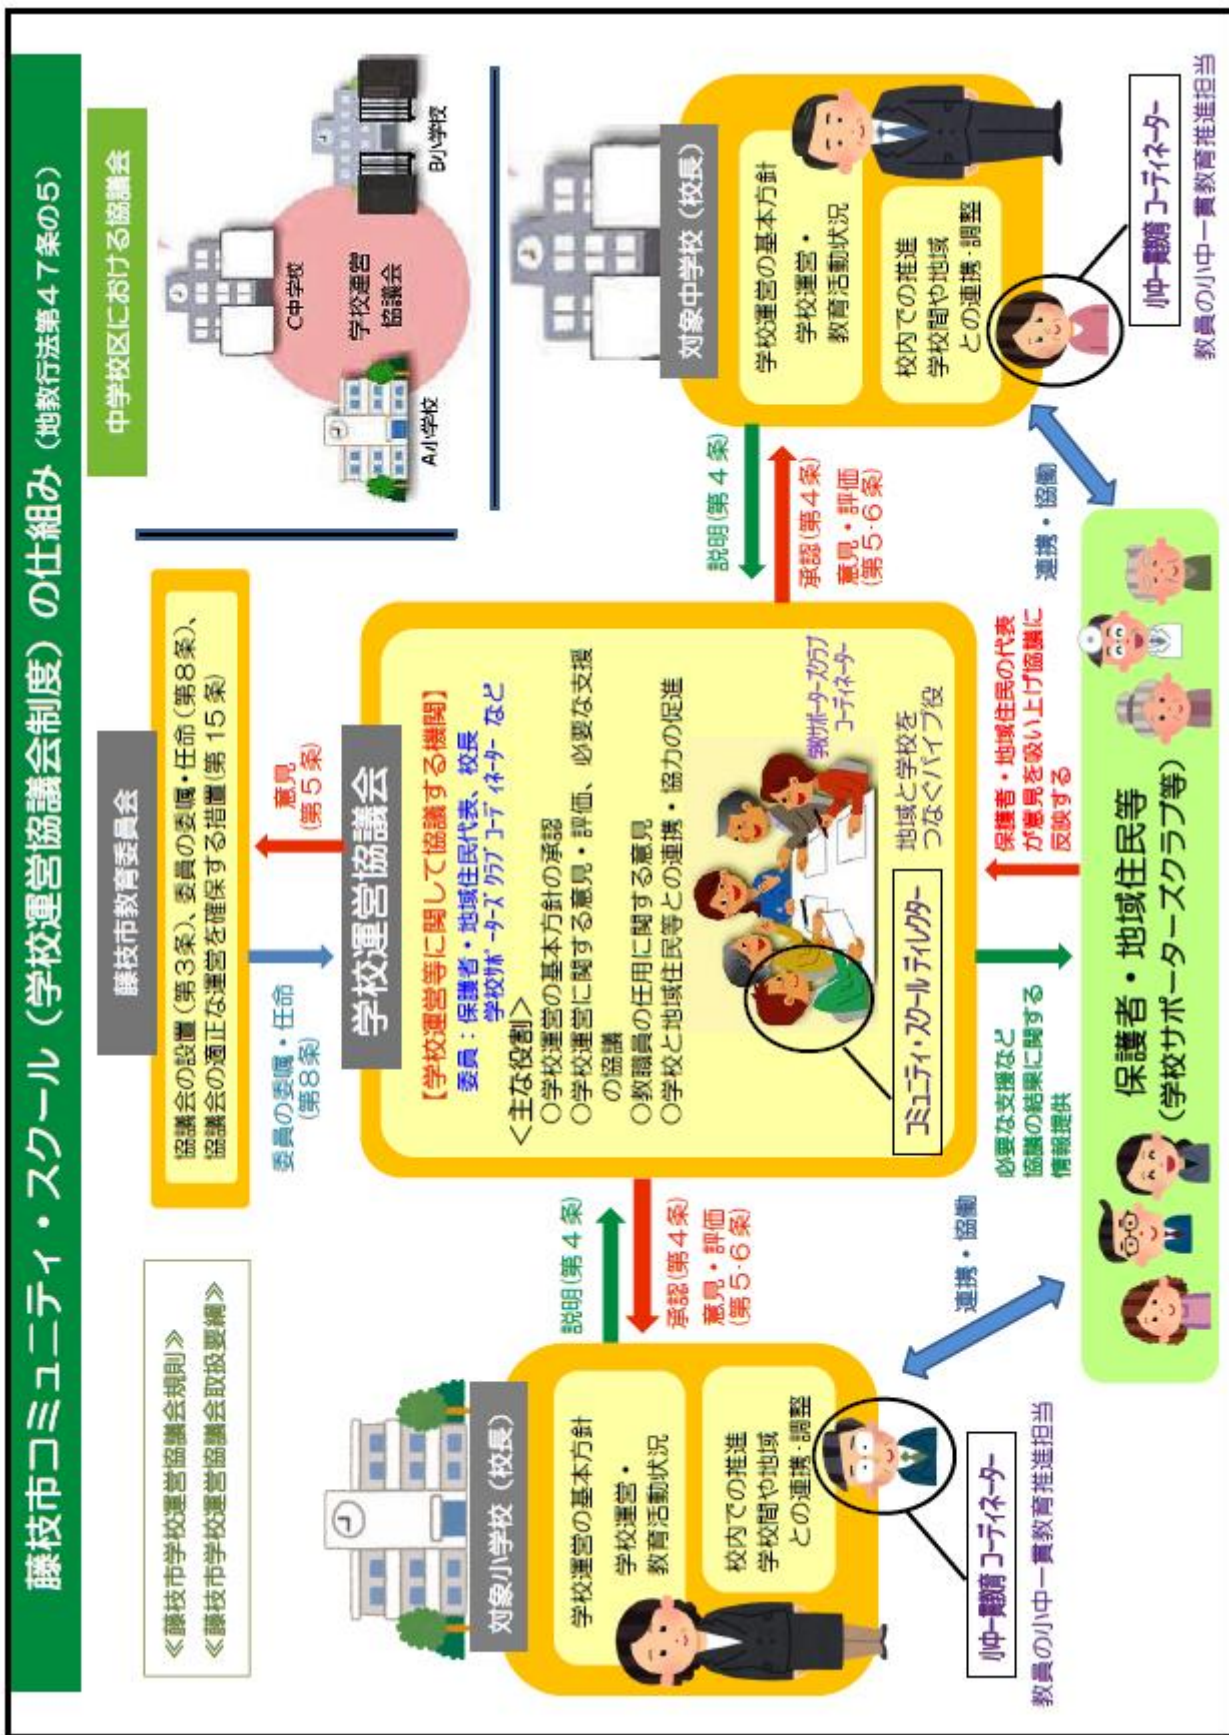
藤枝市コミュニティ・スクール（学校運営協議会制度）の仕組み（地教行法第４７条の５）

《藤枝市学校運営協議会規則》
《藤枝市学校運営協議会取扱要綱》

藤枝市教育委員会

協議会の設置（第３条）、委員の委嘱・任命（第８条）、協議会の適正な運営を確保する措置（第１５条）

委員の委嘱・任命（第８条）

意見（第５条）

学校運営協議会

【学校運営等に関して協議する機関】
委員：保護者・地域住民代表、校長、学校サポータークラブコーディネーター など

＜主な役割＞
○学校運営の基本方針の承認
○学校運営に関する意見・評価、必要な支援の協議
○教職員の任用に関する意見
○学校と地域住民等との連携・協力の促進

学校サポータークラブコーディネーター

地域と学校をつなぐパイプ役

コミュニティ・スクールディレクター

中学校区における協議会

C中学校
学校運営協議会
A小学校
B小学校

対象中学校（校長）

学校運営の基本方針
学校運営・教育活動状況

校内での推進
学校間や地域との連携・調整

説明（第４条）
承認（第４条）
意見・評価（第５・６条）

小中一貫教育コーディネーター
教員の小中一貫教育推進担当

連携・協働

対象小学校（校長）

学校運営の基本方針
学校運営・教育活動状況

校内での推進
学校間や地域との連携・調整

説明（第４条）
承認（第４条）
意見・評価（第５・６条）

小中一貫教育コーディネーター
教員の小中一貫教育推進担当

連携・協働

必要な支援など協議の結果に関する情報提供

保護者・地域住民の代表が意見を吸い上げ協議に反映する

保護者・地域住民等
（学校サポータースクラブ等）